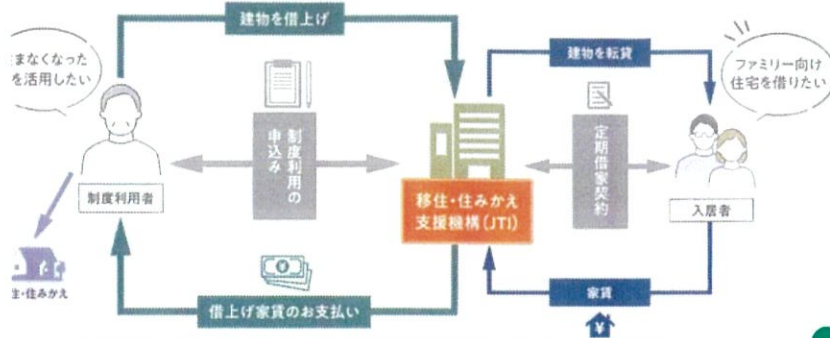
建物を借上げ

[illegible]まなくなった
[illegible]を活用したい

制度利用の申込み

制度利用者

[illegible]住・住みかえ

借上げ家賃のお支払い

移住・住みかえ
支援機構（JTI）

建物を転貸

定期借家契約

ファミリー向け
住宅を借りたい

入居者

家賃